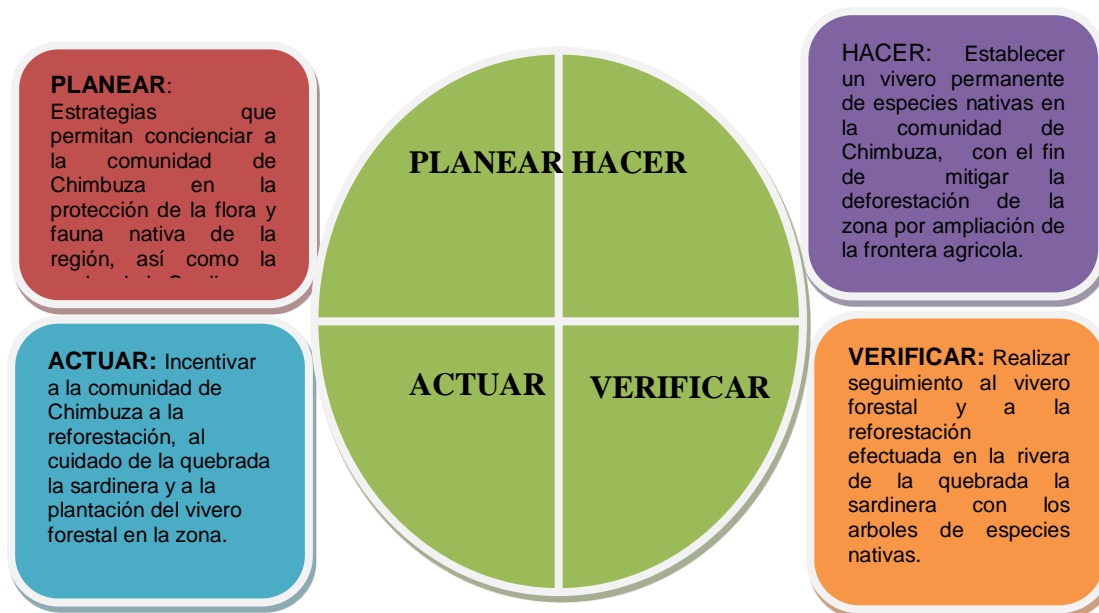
PLANEAR: Estrategias que permitan concienciar a la comunidad de Chimbuza en la protección de la flora y fauna nativa de la región, así como la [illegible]

PLANEAR HACER

HACER: Establecer un vivero permanente de especies nativas en la comunidad de Chimbuza, con el fin de mitigar la deforestación de la zona por ampliación de la frontera agricola.

ACTUAR: Incentivar a la comunidad de Chimbuza a la reforestación, al cuidado de la quebrada la sardinera y a la plantación del vivero forestal en la zona.

ACTUAR VERIFICAR

VERIFICAR: Realizar seguimiento al vivero forestal y a la reforestación efectuada en la rivera de la quebrada la sardinera con los arboles de especies nativas.